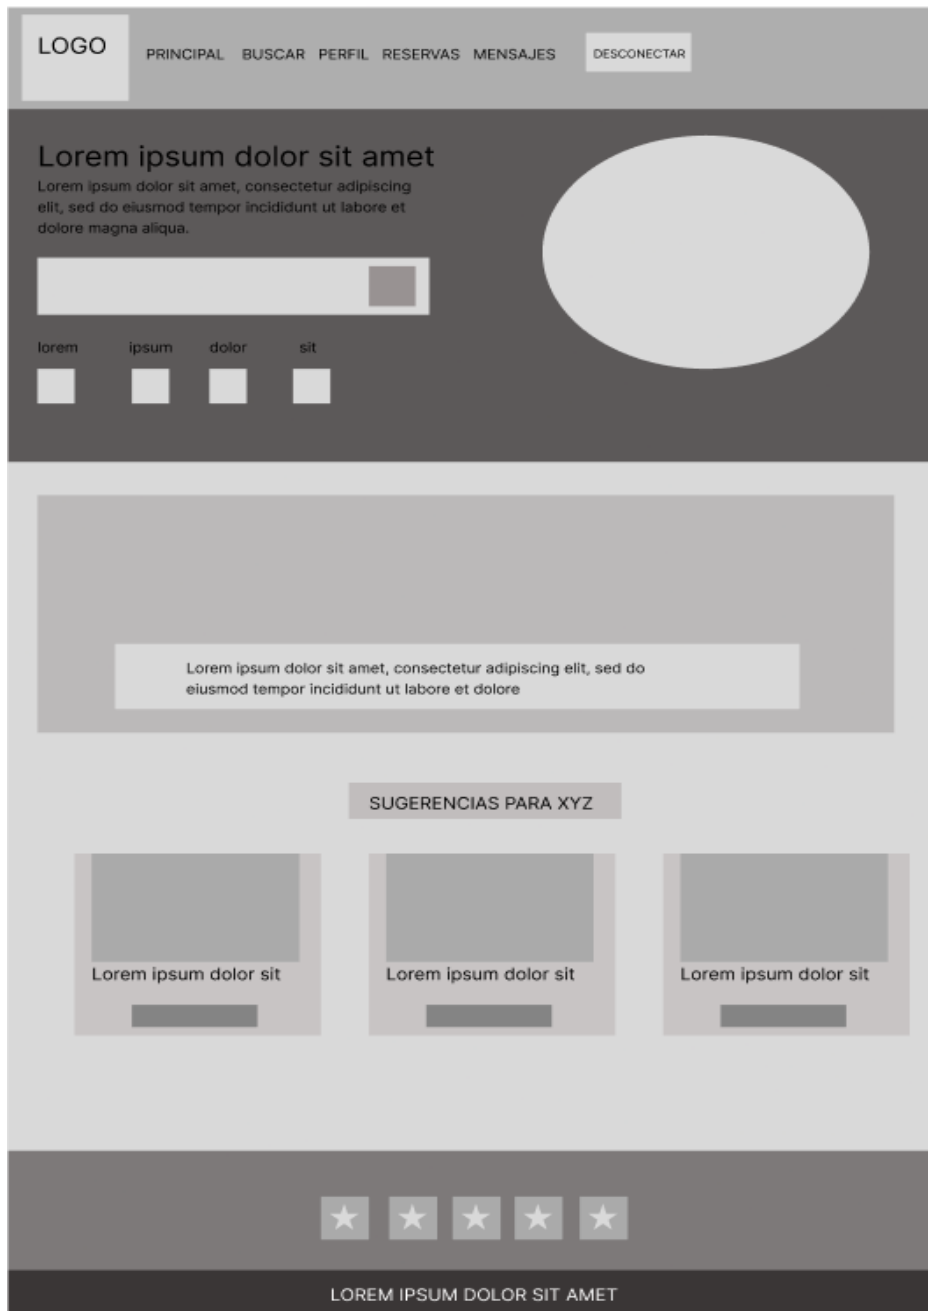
LOGO

PRINCIPAL BUSCAR PERFIL RESERVAS MENSAJES

DESCONECTAR

Lorem ipsum dolor sit amet

Lorem ipsum dolor sit amet, consectetur adipiscing elit, sed do eiusmod tempor incididunt ut labore et dolore magna aliqua.

lorem ipsum dolor sit

Lorem ipsum dolor sit amet, consectetur adipiscing elit, sed do eiusmod tempor incididunt ut labore et dolore

SUGERENCIAS PARA XYZ

Lorem ipsum dolor sit

Lorem ipsum dolor sit

Lorem ipsum dolor sit

★ ★ ★ ★ ★

LOREM IPSUM DOLOR SIT AMET